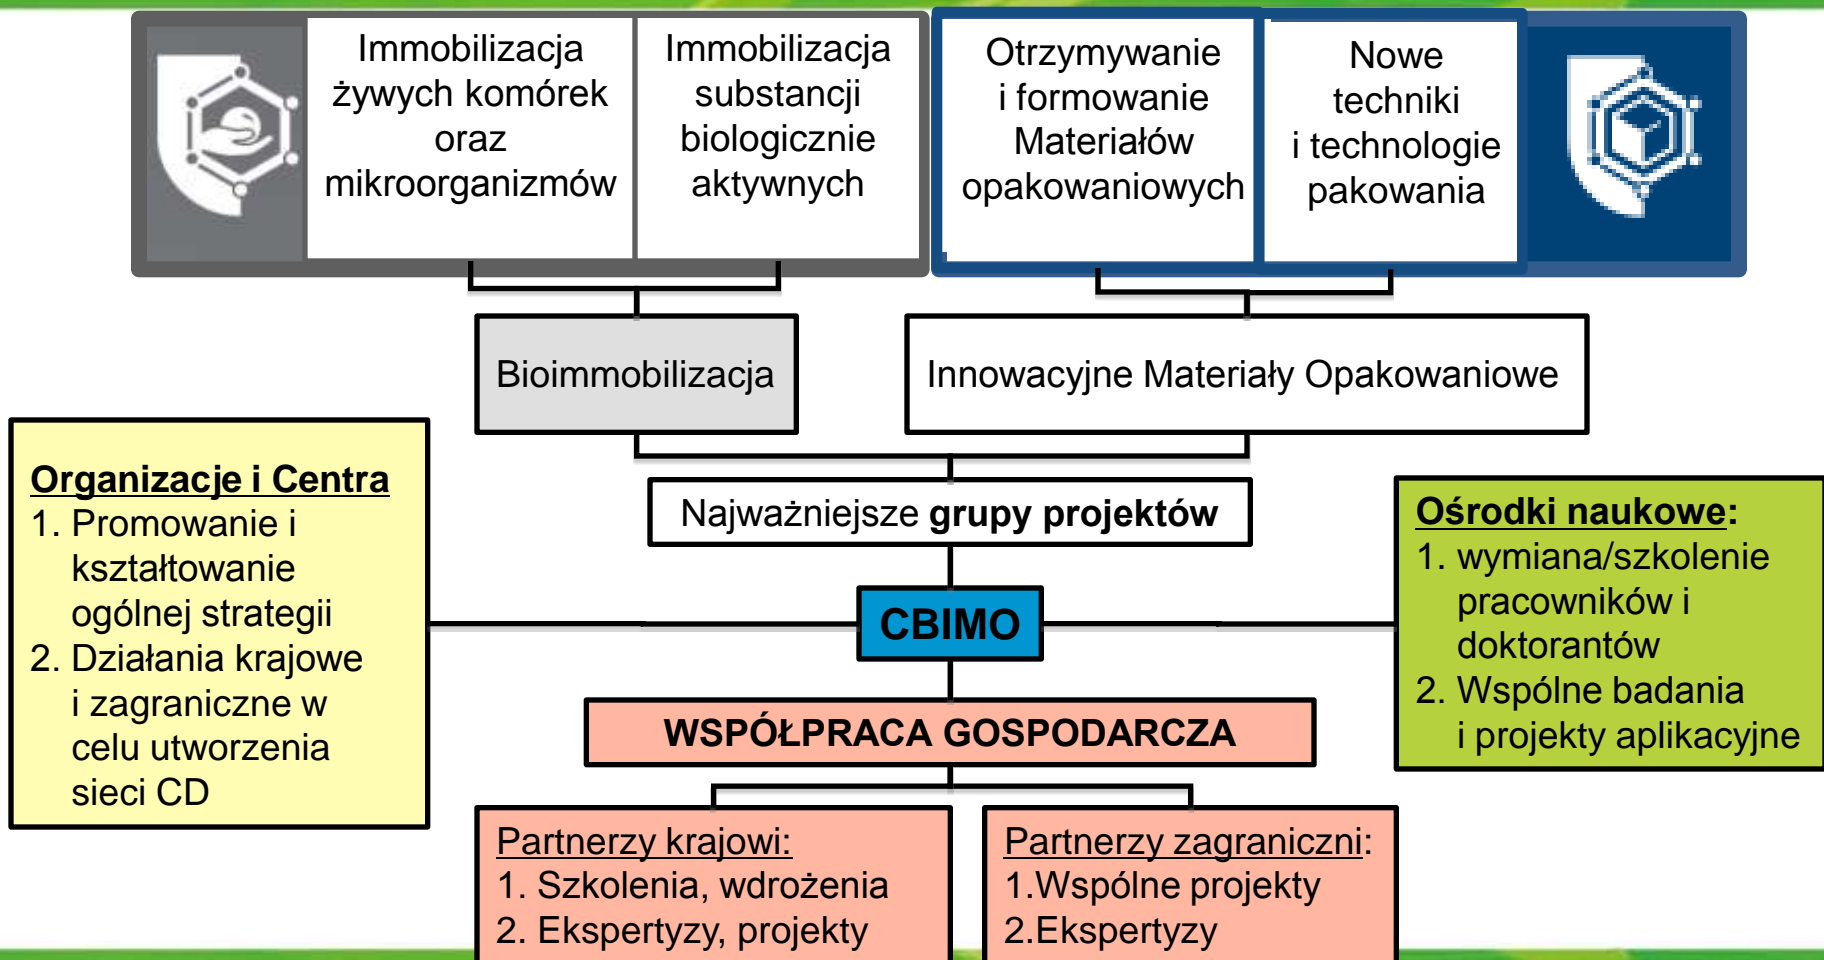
Immobilizacja żywych komórek oraz mikroorganizmów

Immobilizacja substancji biologicznie aktywnych

Otrzymywanie i formowanie Materiałów opakowaniowych

Nowe techniki i technologie pakowania

Bioimmobilizacja

Innowacyjne Materiały Opakowaniowe

Najważniejsze **grupy projektów**

Organizacje i Centra
1. Promowanie i kształtowanie ogólnej strategii
2. Działania krajowe i zagraniczne w celu utworzenia sieci CD

CBIMO

Ośrodki naukowe:
1. wymiana/szkolenie pracowników i doktorantów
2. Wspólne badania i projekty aplikacyjne

WSPÓŁPRACA GOSPODARCZA

Partnerzy krajowi:
1. Szkolenia, wdrożenia
2. Ekspertyzy, projekty

Partnerzy zagraniczni:
1.Wspólne projekty
2.Ekspertyzy